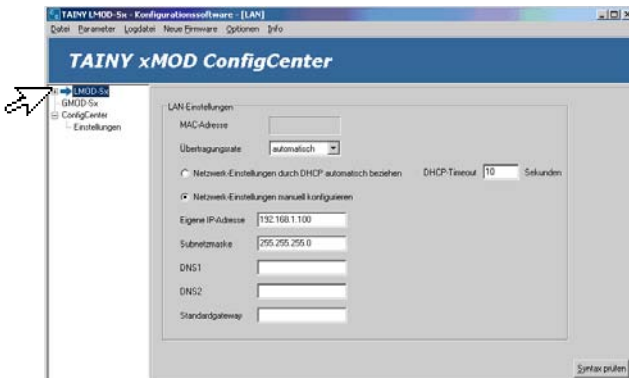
TAINY LMOD-Sx - Konfigurationssoftware - [LAN]

Datei Parameter Logdatei Neue Firmware Optionen Info

TAINY xMOD ConfigCenter

LMOD-Sx
GMOD-Sx
ConfigCenter
Einstellungen

LAN-Einstellungen

MAC-Adresse

Übertragungsrate automatisch

Netzwerk-Einstellungen durch DHCP automatisch beziehen DHCP-Timeout 10 Sekunden

Netzwerk-Einstellungen manuell konfigurieren

Eigene IP-Adresse 192.168.1.100

Subnetzmaske 255.255.255.0

DNS1

DNS2

Standardgateway

Syntax prüfen